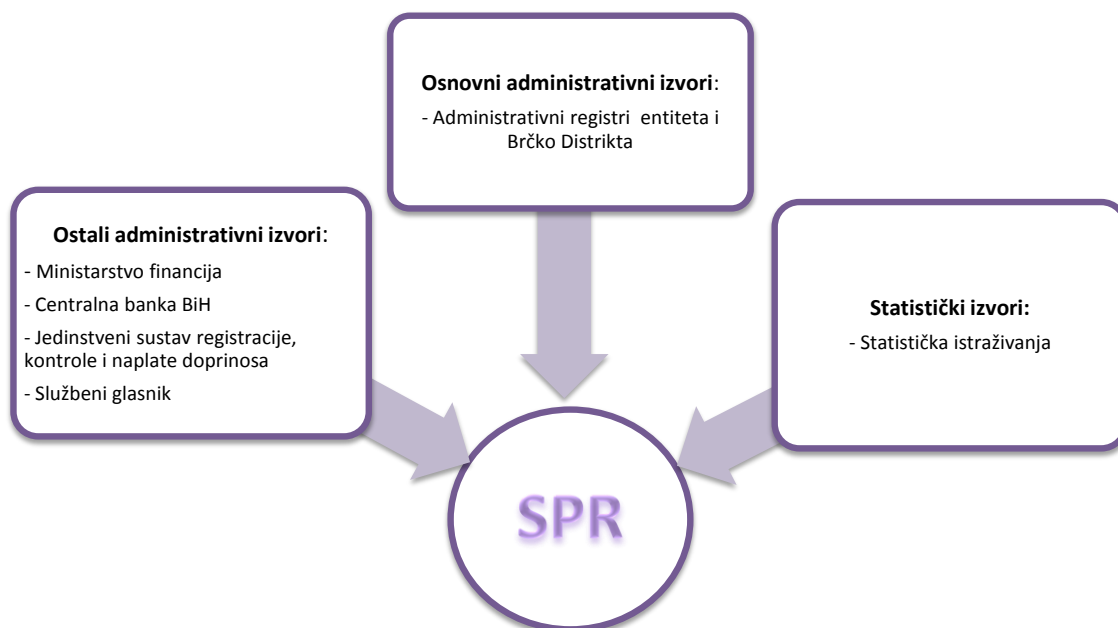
Osnovni administrativni izvori:

- Administrativni registri entiteta i Brčko Distrikta

Ostali administrativni izvori:

- Ministarstvo financija

- Centralna banka BiH

- Jedinstveni sustav registracije, kontrole i naplate doprinosa

- Službeni glasnik

Statistički izvori:

- Statistička istraživanja

SPR